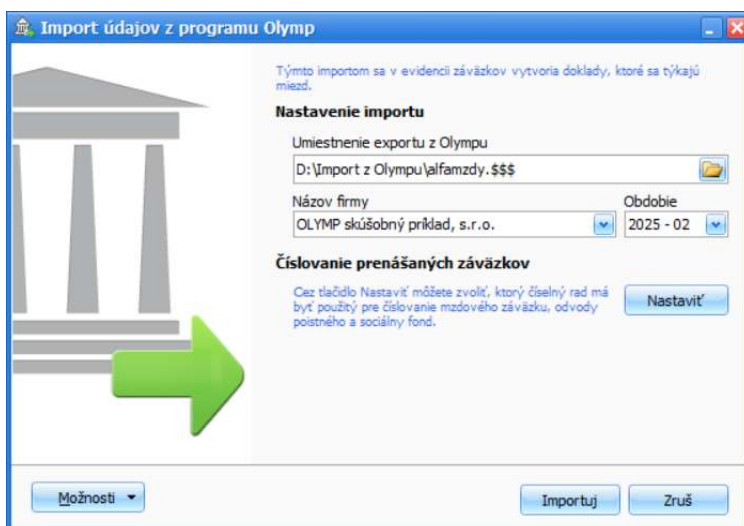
Import údajov z programu Olymp

Týmto importom sa v evidencii záväzkov vytvoria doklady, ktoré sa týkajú miezd.

Nastavenie importu

Umiestnenie exportu z Olympu

D:\Import z Olympu\alfamzdy.$$$

Názov firmy

OLYMP skúšobný príklad, s.r.o.

Obdobie

2025 - 02

Číslovanie prenášaných záväzkov

Cez tlačidlo Nastaviť môžete zvoliť, ktorý číselný rad má byť použitý pre číslovanie mzdového záväzku, odvody poistného a sociálny fond.

Nastaviť

Možnosti

Importuj

Zruš